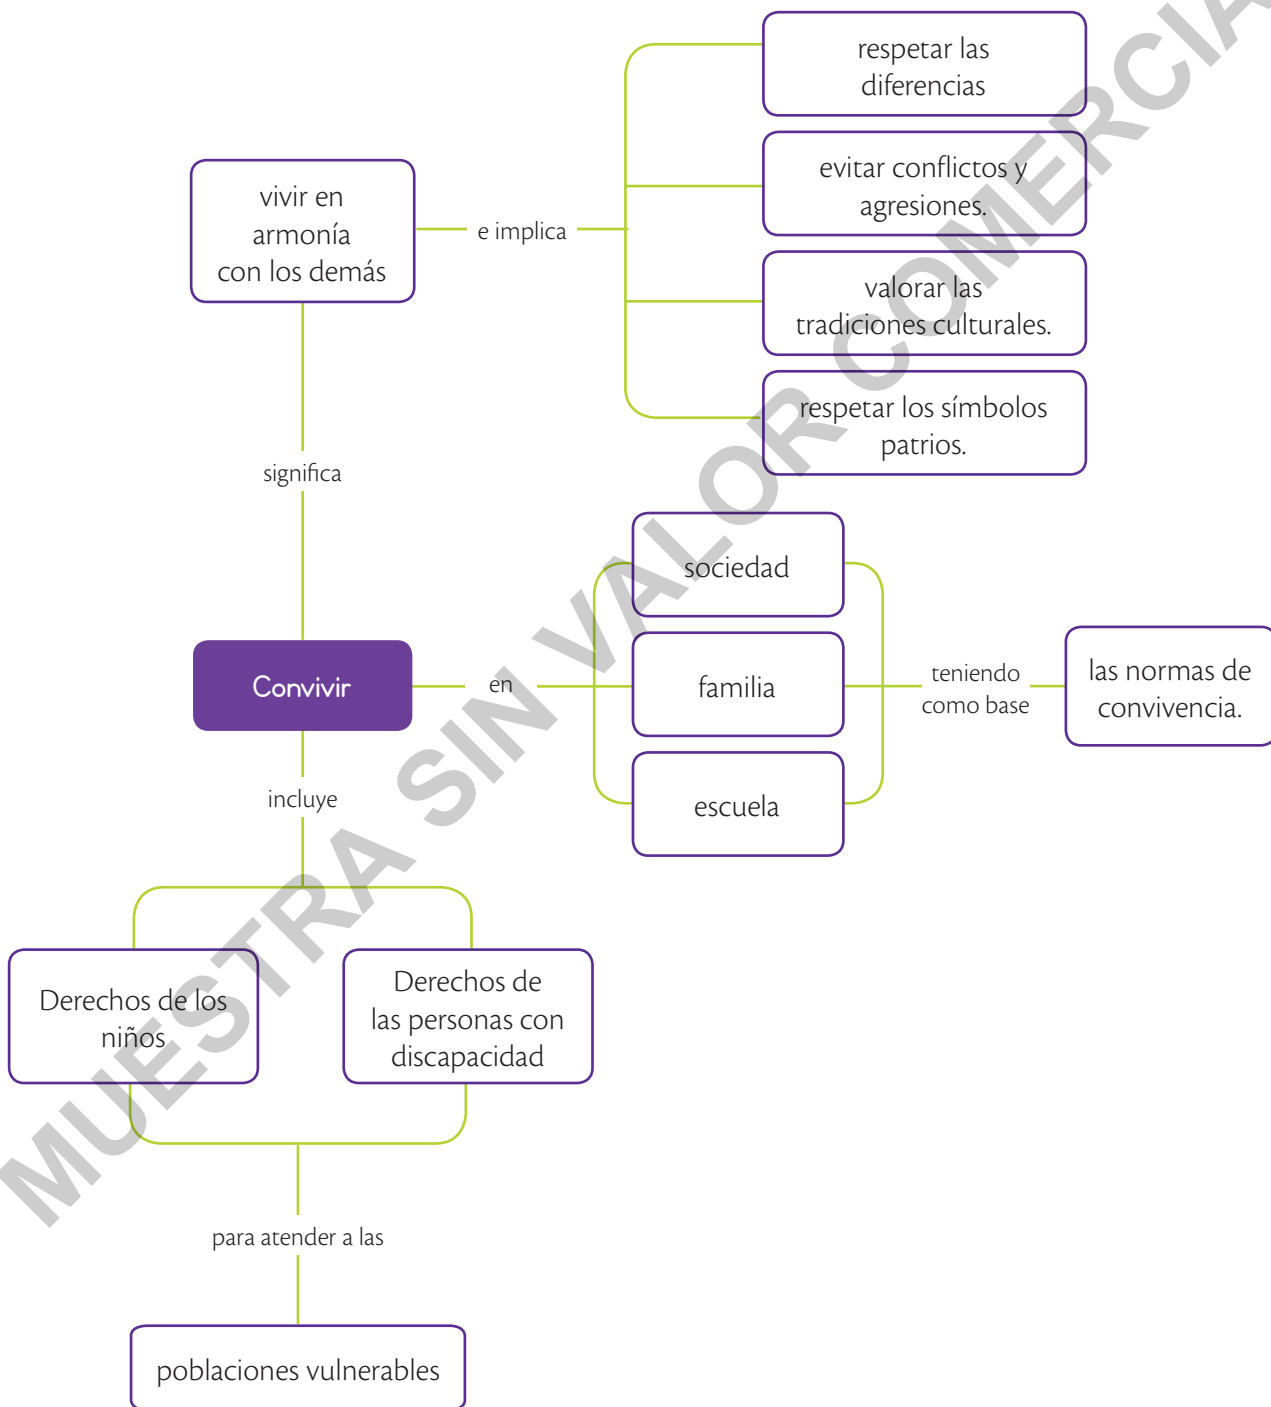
respetar las diferencias

evitar conflictos y agresiones.

valorar las tradiciones culturales.

respetar los símbolos patrios.

vivir en armonía con los demás

e implica

significa

Convivir

en

sociedad

familia

escuela

teniendo como base

las normas de convivencia.

incluye

Derechos de los niños

Derechos de las personas con discapacidad

para atender a las

poblaciones vulnerables

MUESTRA SIN VALOR COMERCIAL